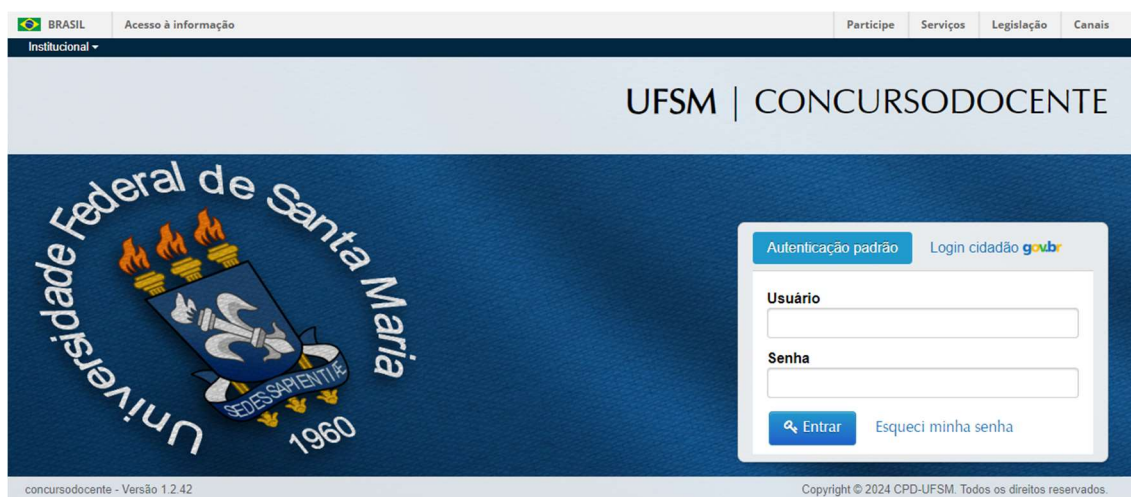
BRASIL Acesso à informação

Participe Serviços Legislação Canais

Institucional ▾

UFSM | CONCURSODOCENTE

Universidade Federal de Santa Maria

SEDES SAPIENTIÆ

1960

Autenticação padrão

Login cidadão gov.br

Usuário

Senha

Entrar

Esqueci minha senha

concursodocente - Versão 1.2.42

Copyright © 2024 CPD-UFSM. Todos os direitos reservados.